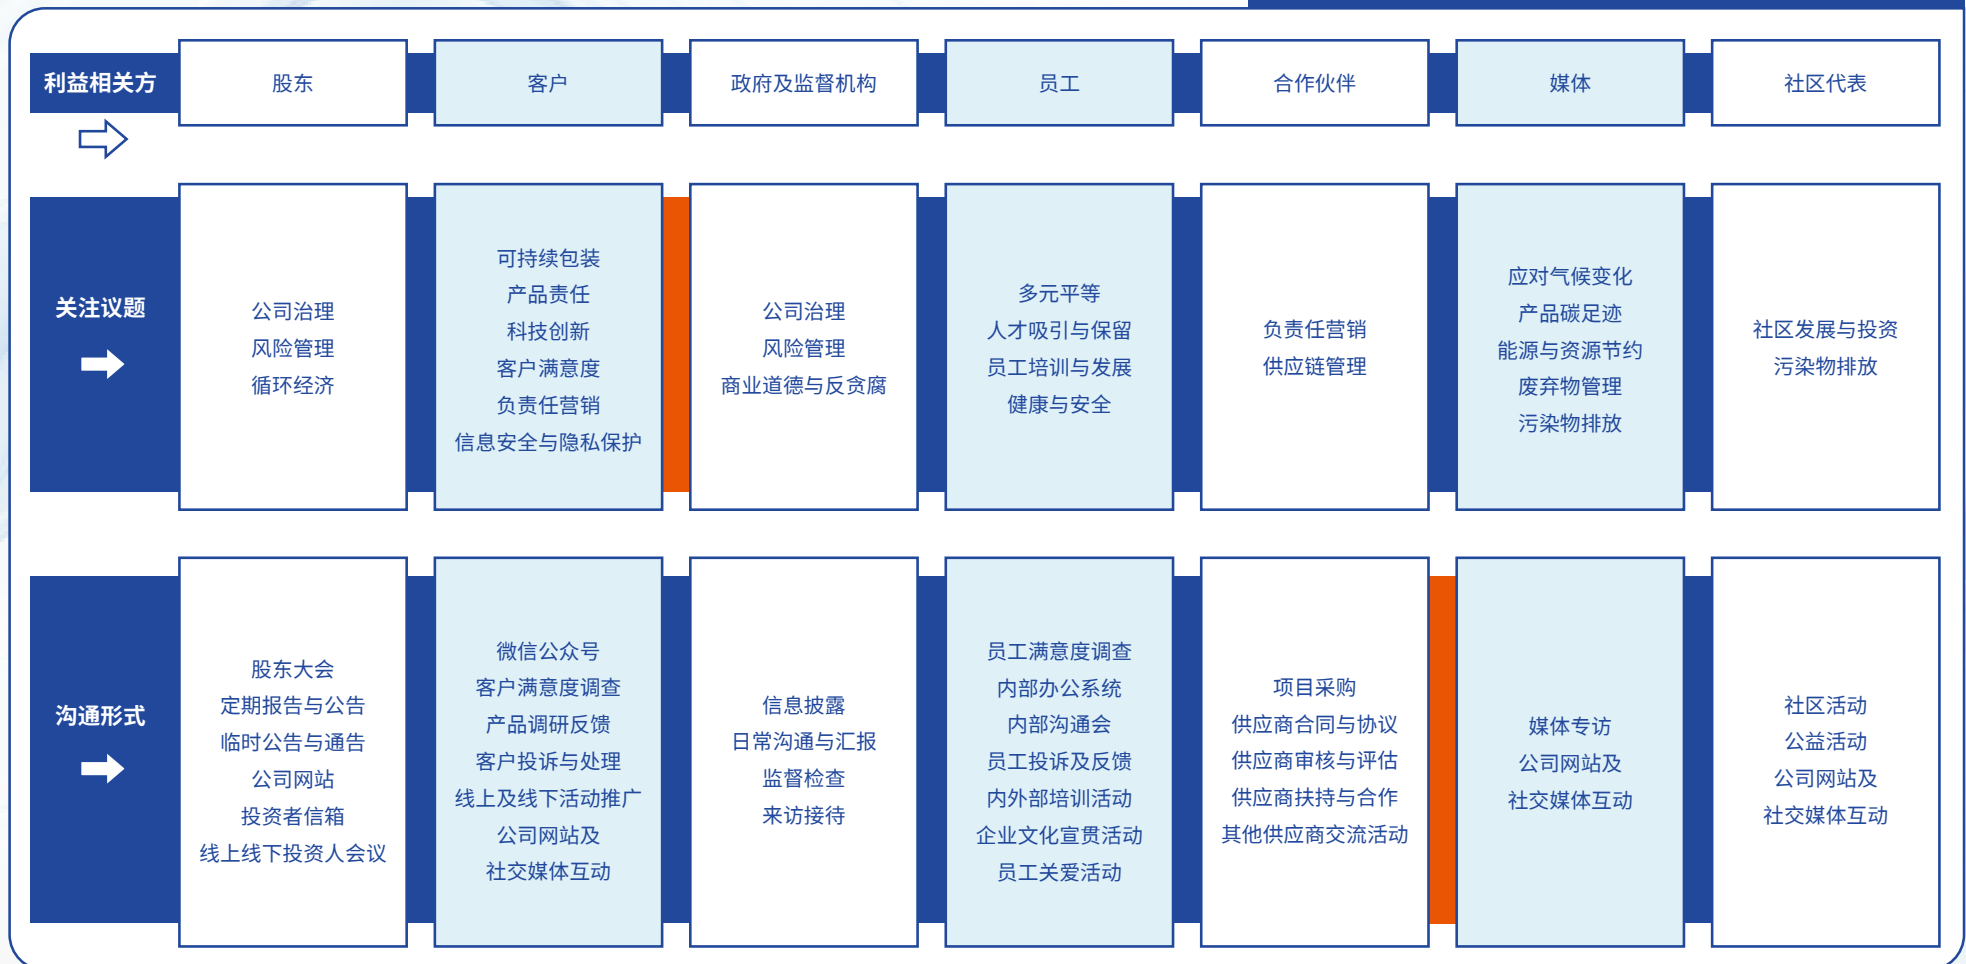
| 利益相关方 | 股东 | 客户 | 政府及监督机构 | 员工 | 合作伙伴 | 媒体 | 社区代表 |
|---|---|---|---|---|---|---|---|
| 关注议题 | 公司治理<br>风险管理<br>循环经济 | 可持续包装<br>产品责任<br>科技创新<br>客户满意度<br>负责任营销<br>信息安全与隐私保护 | 公司治理<br>风险管理<br>商业道德与反贪腐 | 多元平等<br>人才吸引与保留<br>员工培训与发展<br>健康与安全 | 负责任营销<br>供应链管理 | 应对气候变化<br>产品碳足迹<br>能源与资源节约<br>废弃物管理<br>污染物排放 | 社区发展与投资<br>污染物排放 |
| 沟通形式 | 股东大会<br>定期报告与公告<br>临时公告与通告<br>公司网站<br>投资者信箱<br>线上线下投资人会议 | 微信公众号<br>客户满意度调查<br>产品调研反馈<br>客户投诉与处理<br>线上及线下活动推广<br>公司网站及<br>社交媒体互动 | 信息披露<br>日常沟通与汇报<br>监督检查<br>来访接待 | 员工满意度调查<br>内部办公系统<br>内部沟通会<br>员工投诉及反馈<br>内外部培训活动<br>企业文化宣贯活动<br>员工关爱活动 | 项目采购<br>供应商合同与协议<br>供应商审核与评估<br>供应商扶持与合作<br>其他供应商交流活动 | 媒体专访<br>公司网站及<br>社交媒体互动 | 社区活动<br>公益活动<br>公司网站及<br>社交媒体互动 |